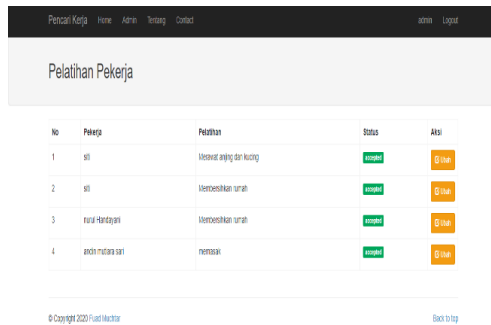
Pencari Kerja Home Admin Tentang Contact admin Logout

Pelatihan Pekerja

| No | Pekerja | Pelatihan | Status | Aksi |
|---|---|---|---|---|
| 1 | siti | Merawat anjing dan kucing | accepted | Ubah |
| 2 | siti | Membersihkan rumah | accepted | Ubah |
| 3 | nurul Handayani | Membersihkan rumah | accepted | Ubah |
| 4 | andin mutiara sari | memasak | accepted | Ubah |

© Copyright 2020 Fuad Muchtar Back to top